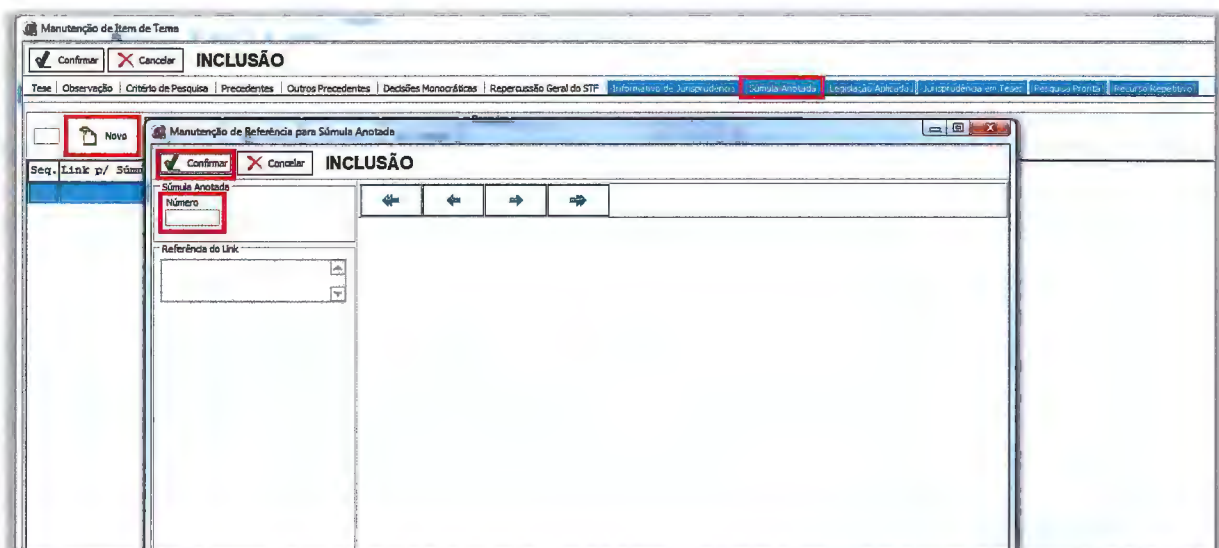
Manutenção de Item de Tema

Confirmar | Cancelar | INCLUSÃO

Tese | Observação | Critério de Pesquisa | Precedentes | Outros Precedentes | Decisões Monocráticas | Repercussão Geral do STF | Informativo de Jurisprudência | Súmula Anotada | Legislação Aplicada | Jurisprudência em Teses | Pesquisa Pronta | Recurso Repetitivo

Novo

Seq. | Link p/ Súm

Manutenção de Referência para Súmula Anotada

Confirmar | Cancelar | INCLUSÃO

Súmula Anotada
Número

Referência do Link